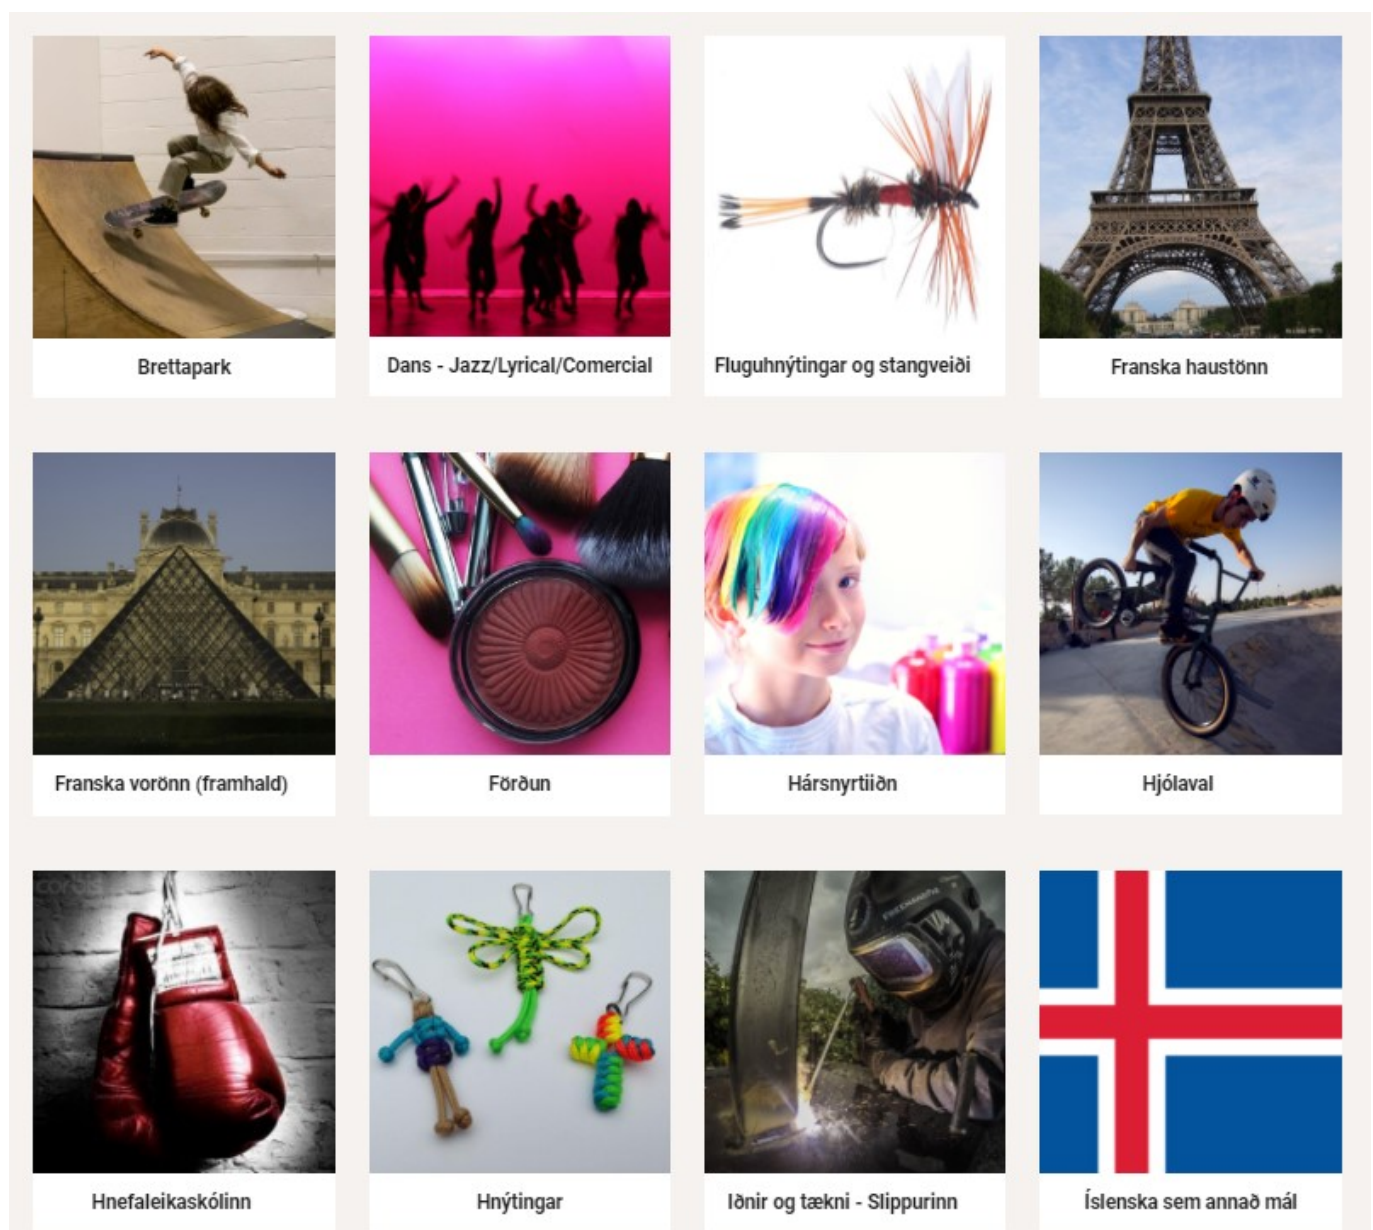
Brettapark

Dans - Jazz/Lyrical/Comercial

Fluguhnýtingar og stangveiði

Franska haustönn

Franska vorönn (framhald)

Förðun

Hársnyrtiiðn

Hjólaval

Hnefaleikaskólinn

Hnýtingar

Iðnir og tækni - Slippurinn

Íslenska sem annað mál